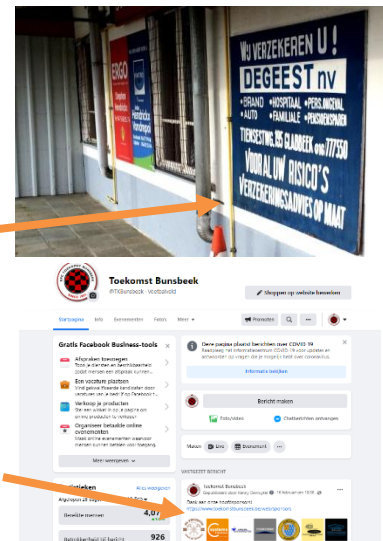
WIJ VERZEKEREN U!
DEGEEST nv
• BRAND • HOSPITAAL • PERS.ONGEVAL
• AUTO • FAMILIALE • BANKSPAREN
TIENSESTWG. 55 GLABBEEK 016/777350
VOOR AL UW RISICO'S
VERZEKERINGSADVIES OP MAAT

ERGO

Toekomst Bunsbeek
@TKBunsbeek · Voetbalveld

Meer op website bezoeken

Startpagina Info Evenementen Foto's Meer

Promoties

Gratis Facebook Business-tools

Afspraken beveiligen
Laat je klanten een beschikbaarheid zien en afspraken aanvragen

Een vacature plaatsen
Vind geschikte kandidaten door een vacature aan te bieden

Verkoop je producten
Stel een winkel in op je pagina en verkoop je producten

Organiseer betaalde online evenementen
Maak online evenementen waarvoor mensen kunnen betalen voor toegang

Meer weergeven

Deze pagina plaatst berichten over COVID-19
Raadpleeg het informatiecentrum COVID-19 voor updates en antwoorden op vragen of bekijk zo kun je meer informatie over het coronavirus.

Informatie bekijken

Bericht maken

Foto/video
Chatberichten ontvangen

Nieuw: Link Evenement

Statistieken
Alles weergeven

Bereikte mensen 4,07

Betrokkenheid bij bericht 926

VASTGEZET BERICHT

Toekomst Bunsbeek
Gepubliceerd door Nancy Goossens · 18 februari om 19:39

Dank aan onze sponsors!!!!
https://www.toekomstbunsbeek.be/sponsors